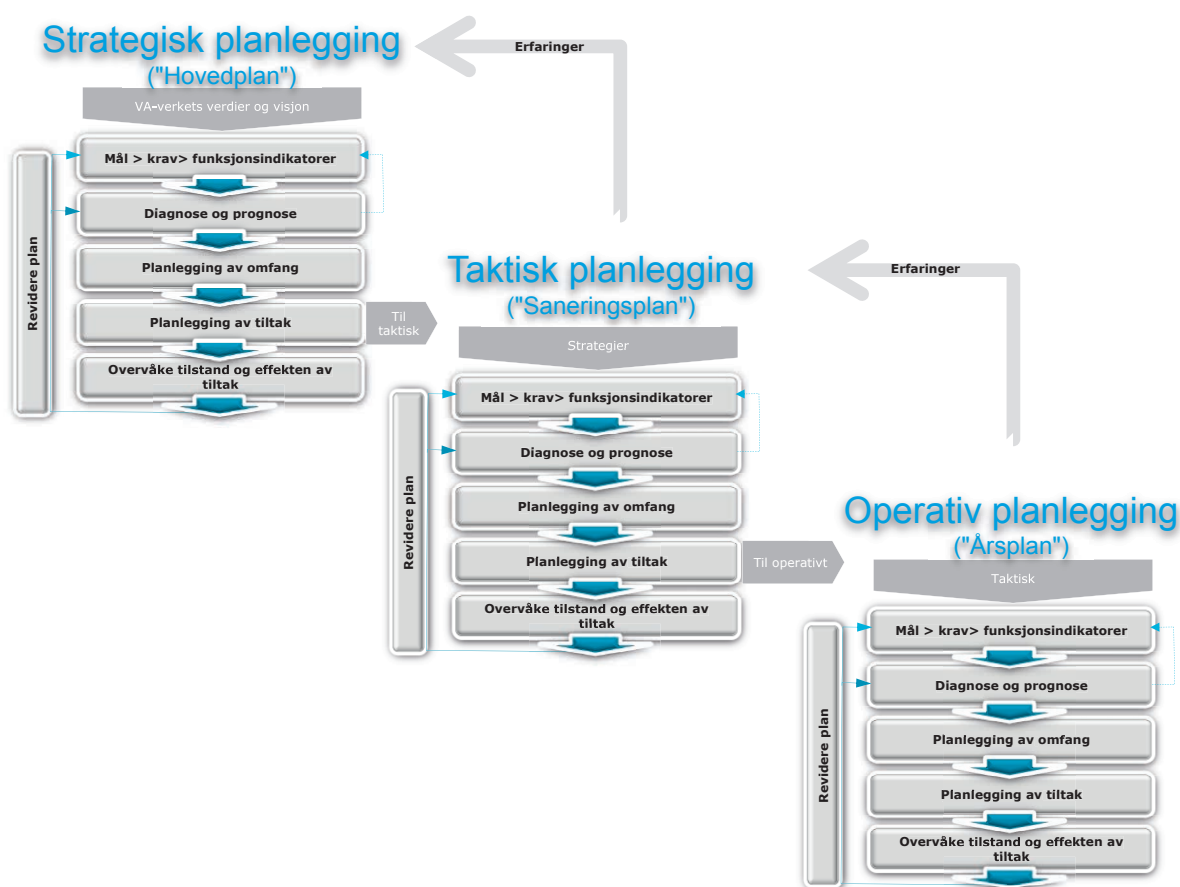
Strategisk planlegging
("Hovedplan")

Erfaringer

VA-verkets verdier og visjon

Mål > krav> funksjonsindikatorer

Diagnose og prognose

Planlegging av omfang

Planlegging av tiltak

Overvåke tilstand og effekten av tiltak

Revidere plan

Til taktisk

Taktisk planlegging
("Saneringsplan")

Erfaringer

Strategier

Mål > krav> funksjonsindikatorer

Diagnose og prognose

Planlegging av omfang

Planlegging av tiltak

Overvåke tilstand og effekten av tiltak

Revidere plan

Til operativt

Operativ planlegging
("Årsplan")

Taktisk

Mål > krav> funksjonsindikatorer

Diagnose og prognose

Planlegging av omfang

Planlegging av tiltak

Overvåke tilstand og effekten av tiltak

Revidere plan